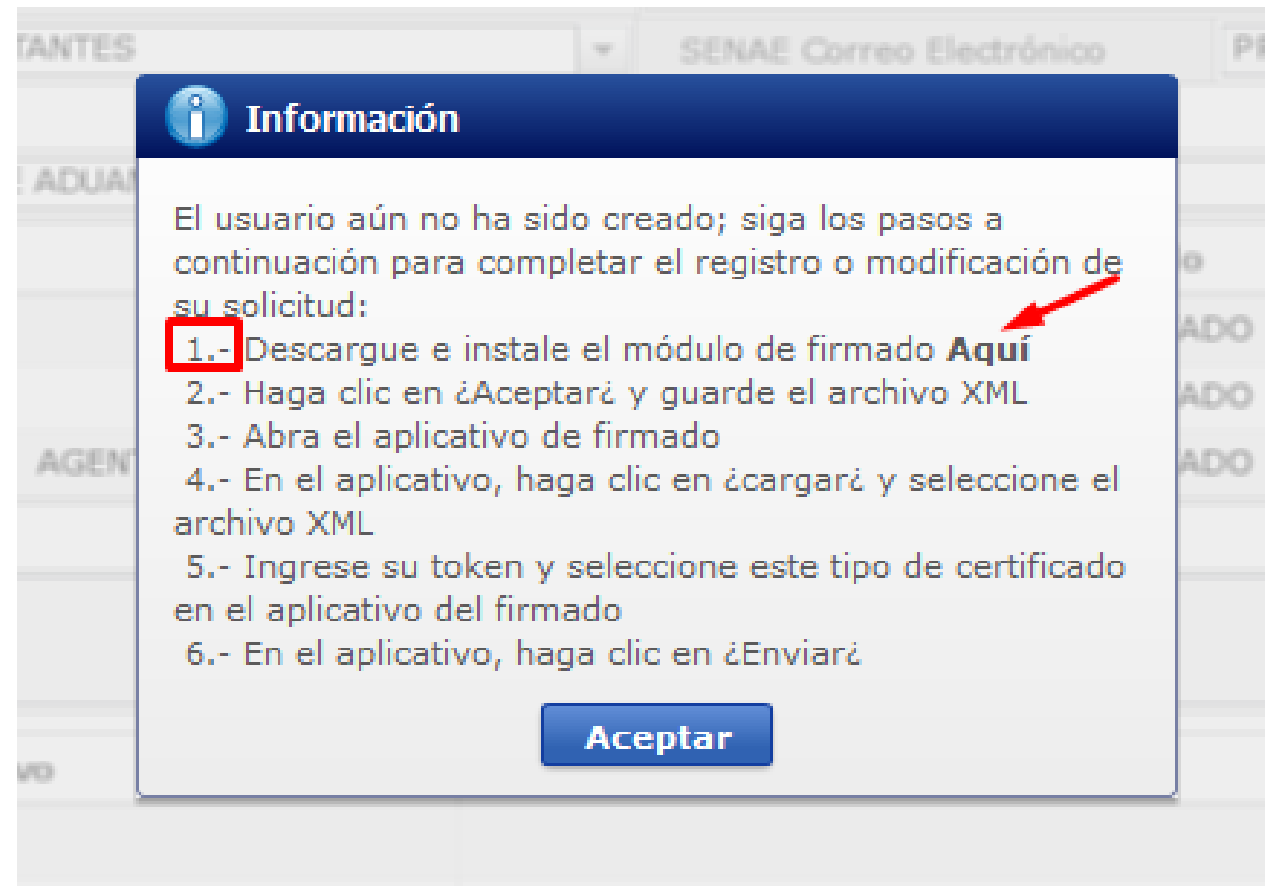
TANTES

SENAE Correo Electrónico

PI

ADUAN

AGENT

ADO

ADO

ADO

vo

Información

El usuario aún no ha sido creado; siga los pasos a continuación para completar el registro o modificación de su solicitud:
1.- Descargue e instale el módulo de firmado **Aquí**
2.- Haga clic en ¿Aceptar¿ y guarde el archivo XML
3.- Abra el aplicativo de firmado
4.- En el aplicativo, haga clic en ¿cargar¿ y seleccione el archivo XML
5.- Ingrese su token y seleccione este tipo de certificado en el aplicativo del firmado
6.- En el aplicativo, haga clic en ¿Enviar¿

Aceptar